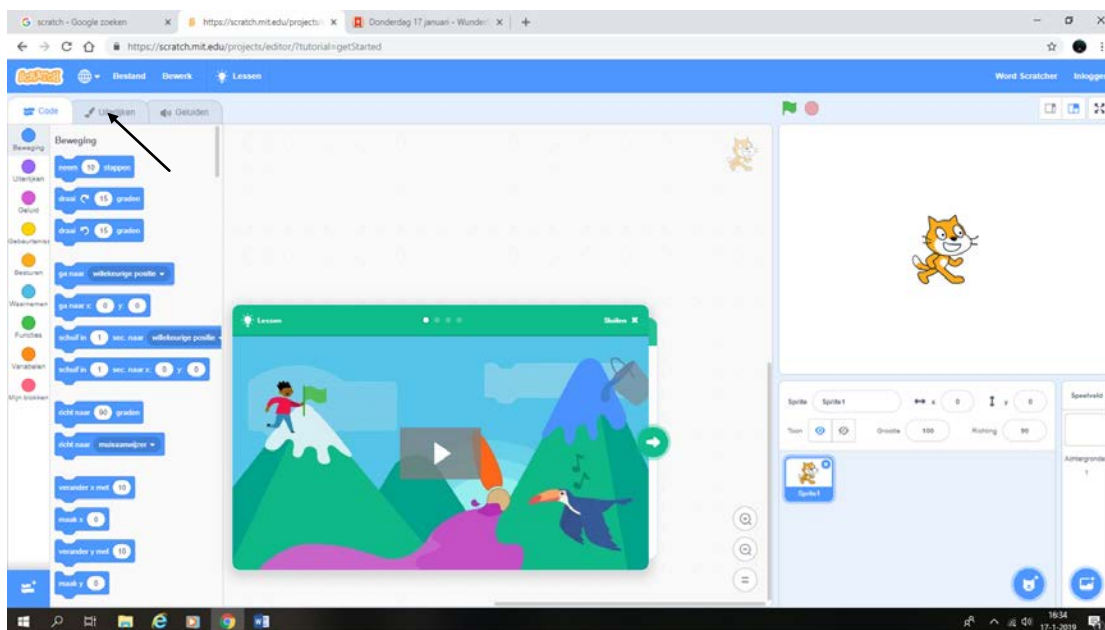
G scratch - Google zoeken ×
https://scratch.mit.edu/projects/ ×
Donderdag 17 januari - Wunder ×
+
https://scratch.mit.edu/projects/editor/?tutorial=getStarted

Scratch
Bestand
Bewerk
Lessen
Word Scratcher
Inloggen

Code
Uiterlijken
Geluiden

Beweging
Uiterlijken
Geluid
Gebeurtenissen
Besturen
Waarnemen
Functies
Variabelen
Mijn blokken

Beweging
neem 10 stappen
draai 15 graden
draai 15 graden
ga naar willekeurige positie
ga naar x: 0 y: 0
schuif in 1 sec. naar willekeurige positie
schuif in 1 sec. naar x: 0 y: 0
richt naar 90 graden
richt naar muisaanwijzer
verander x met 10
maak x 0
verander y met 10
maak y 0

Lessen
Sluiten

Sprite
Sprite1
x 0
y 0
Toon
Grootte 100
Richting 90
Sprite1
Speelveld
Achtergronden
1

16:34
17-1-2019